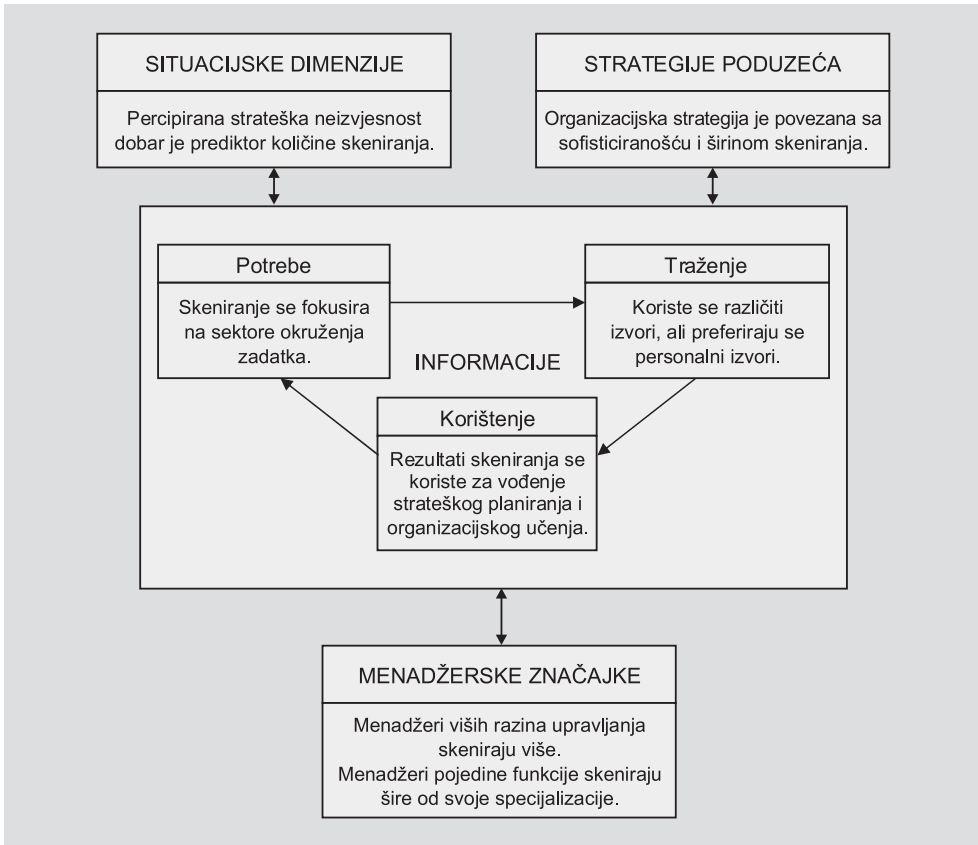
SITUACIJSKE DIMENZIJE

Percipirana strateška neizvjesnost dobar je prediktor količine skeniranja.

STRATEGIJE PODUZEĆA

Organizacijska strategija je povezana sa sofisticiranošću i širinom skeniranja.

Potrebe

Skeniranje se fokusira na sektore okruženja zadatka.

Traženje

Koriste se različiti izvori, ali preferiraju se personalni izvori.

INFORMACIJE

Korištenje

Rezultati skeniranja se koriste za vođenje strateškog planiranja i organizacijskog učenja.

MENADŽERSKE ZNAČAJKE

Menadžeri viših razina upravljanja skeniraju više.
Menadžeri pojedine funkcije skeniraju šire od svoje specijalizacije.